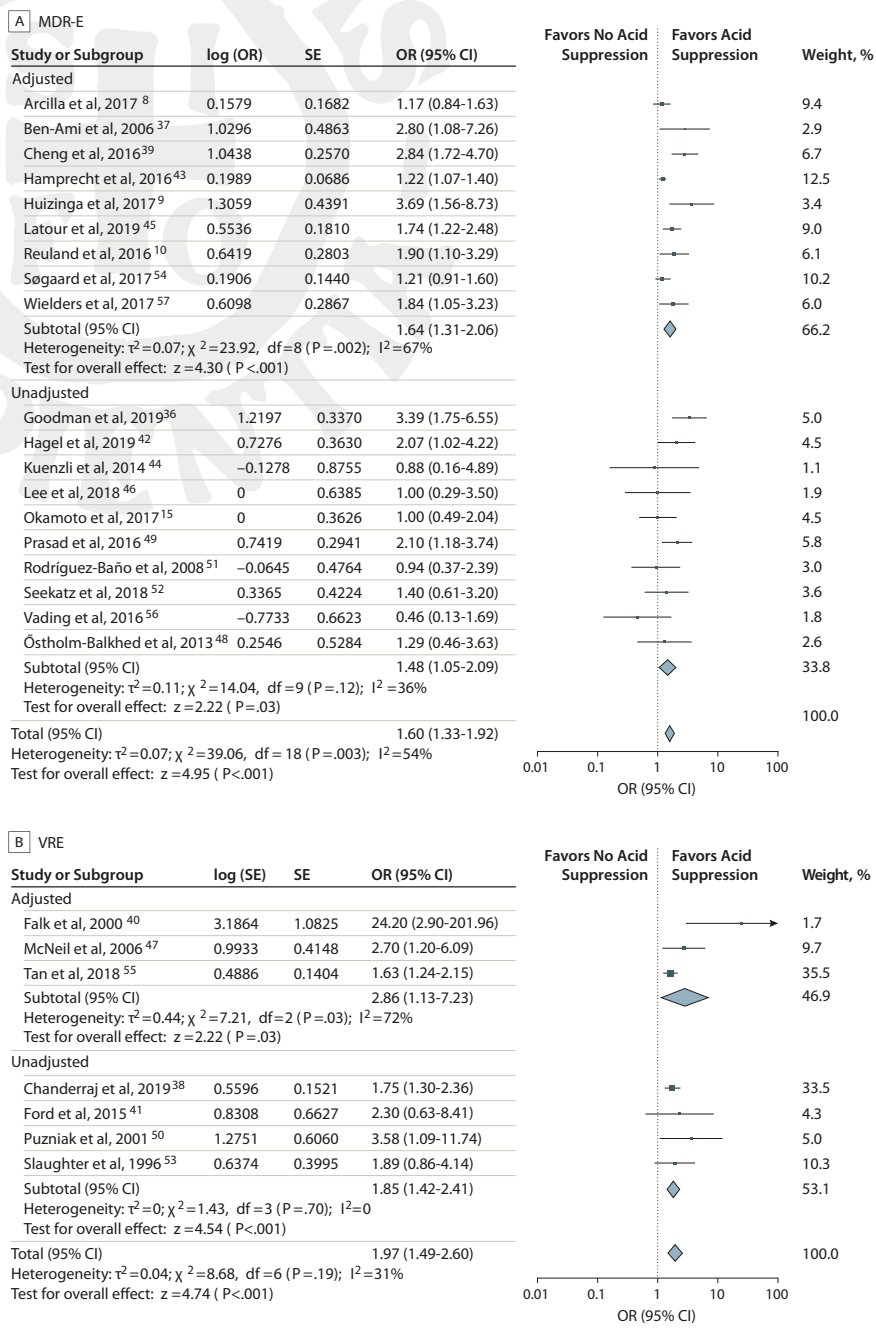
A MDR-E

| Study or Subgroup | log (OR) | SE | OR (95% CI) | Weight, % |
|---|---|---|---|---|
| Adjusted | | | | |
| Arcilla et al, 2017 8 | 0.1579 | 0.1682 | 1.17 (0.84-1.63) | 9.4 |
| Ben-Ami et al, 2006 37 | 1.0296 | 0.4863 | 2.80 (1.08-7.26) | 2.9 |
| Cheng et al, 2016 39 | 1.0438 | 0.2570 | 2.84 (1.72-4.70) | 6.7 |
| Hamprecht et al, 2016 43 | 0.1989 | 0.0686 | 1.22 (1.07-1.40) | 12.5 |
| Huizinga et al, 2017 9 | 1.3059 | 0.4391 | 3.69 (1.56-8.73) | 3.4 |
| Latour et al, 2019 45 | 0.5536 | 0.1810 | 1.74 (1.22-2.48) | 9.0 |
| Reuland et al, 2016 10 | 0.6419 | 0.2803 | 1.90 (1.10-3.29) | 6.1 |
| Søgaard et al, 2017 54 | 0.1906 | 0.1440 | 1.21 (0.91-1.60) | 10.2 |
| Wielders et al, 2017 57 | 0.6098 | 0.2867 | 1.84 (1.05-3.23) | 6.0 |
| Subtotal (95% CI) | | | 1.64 (1.31-2.06) | 66.2 |

Heterogeneity: $\tau^2=0.07$; $\chi^2=23.92$, df=8 (P=.002); $I^2=67\%$
Test for overall effect: z=4.30 (P<.001)

| Study or Subgroup | log (OR) | SE | OR (95% CI) | Weight, % |
|---|---|---|---|---|
| Unadjusted | | | | |
| Goodman et al, 2019 36 | 1.2197 | 0.3370 | 3.39 (1.75-6.55) | 5.0 |
| Hagel et al, 2019 42 | 0.7276 | 0.3630 | 2.07 (1.02-4.22) | 4.5 |
| Kuenzli et al, 2014 44 | −0.1278 | 0.8755 | 0.88 (0.16-4.89) | 1.1 |
| Lee et al, 2018 46 | 0 | 0.6385 | 1.00 (0.29-3.50) | 1.9 |
| Okamoto et al, 2017 15 | 0 | 0.3626 | 1.00 (0.49-2.04) | 4.5 |
| Prasad et al, 2016 49 | 0.7419 | 0.2941 | 2.10 (1.18-3.74) | 5.8 |
| Rodríguez-Baño et al, 2008 51 | −0.0645 | 0.4764 | 0.94 (0.37-2.39) | 3.0 |
| Seekatz et al, 2018 52 | 0.3365 | 0.4224 | 1.40 (0.61-3.20) | 3.6 |
| Vading et al, 2016 56 | −0.7733 | 0.6623 | 0.46 (0.13-1.69) | 1.8 |
| Őstholm-Balkhed et al, 2013 48 | 0.2546 | 0.5284 | 1.29 (0.46-3.63) | 2.6 |
| Subtotal (95% CI) | | | 1.48 (1.05-2.09) | 33.8 |

Heterogeneity: $\tau^2=0.11$; $\chi^2=14.04$, df=9 (P=.12); $I^2=36\%$
Test for overall effect: z=2.22 (P=.03)

Total (95% CI) 1.60 (1.33-1.92) 100.0
Heterogeneity: $\tau^2=0.07$; $\chi^2=39.06$, df=18 (P=.003); $I^2=54\%$
Test for overall effect: z=4.95 (P<.001)

Favors No Acid Suppression | Favors Acid Suppression
0.01 0.1 1 10 100
OR (95% CI)

B VRE

| Study or Subgroup | log (SE) | SE | OR (95% CI) | Weight, % |
|---|---|---|---|---|
| Adjusted | | | | |
| Falk et al, 2000 40 | 3.1864 | 1.0825 | 24.20 (2.90-201.96) | 1.7 |
| McNeil et al, 2006 47 | 0.9933 | 0.4148 | 2.70 (1.20-6.09) | 9.7 |
| Tan et al, 2018 55 | 0.4886 | 0.1404 | 1.63 (1.24-2.15) | 35.5 |
| Subtotal (95% CI) | | | 2.86 (1.13-7.23) | 46.9 |

Heterogeneity: $\tau^2=0.44$; $\chi^2=7.21$, df=2 (P=.03); $I^2=72\%$
Test for overall effect: z=2.22 (P=.03)

| Study or Subgroup | log (SE) | SE | OR (95% CI) | Weight, % |
|---|---|---|---|---|
| Unadjusted | | | | |
| Chanderraj et al, 2019 38 | 0.5596 | 0.1521 | 1.75 (1.30-2.36) | 33.5 |
| Ford et al, 2015 41 | 0.8308 | 0.6627 | 2.30 (0.63-8.41) | 4.3 |
| Puzniak et al, 2001 50 | 1.2751 | 0.6060 | 3.58 (1.09-11.74) | 5.0 |
| Slaughter et al, 1996 53 | 0.6374 | 0.3995 | 1.89 (0.86-4.14) | 10.3 |
| Subtotal (95% CI) | | | 1.85 (1.42-2.41) | 53.1 |

Heterogeneity: $\tau^2=0$; $\chi^2=1.43$, df=3 (P=.70); $I^2=0$
Test for overall effect: z=4.54 (P<.001)

Total (95% CI) 1.97 (1.49-2.60) 100.0
Heterogeneity: $\tau^2=0.04$; $\chi^2=8.68$, df=6 (P=.19); $I^2=31\%$
Test for overall effect: z=4.74 (P<.001)

Favors No Acid Suppression | Favors Acid Suppression
0.01 0.1 1 10 100
OR (95% CI)